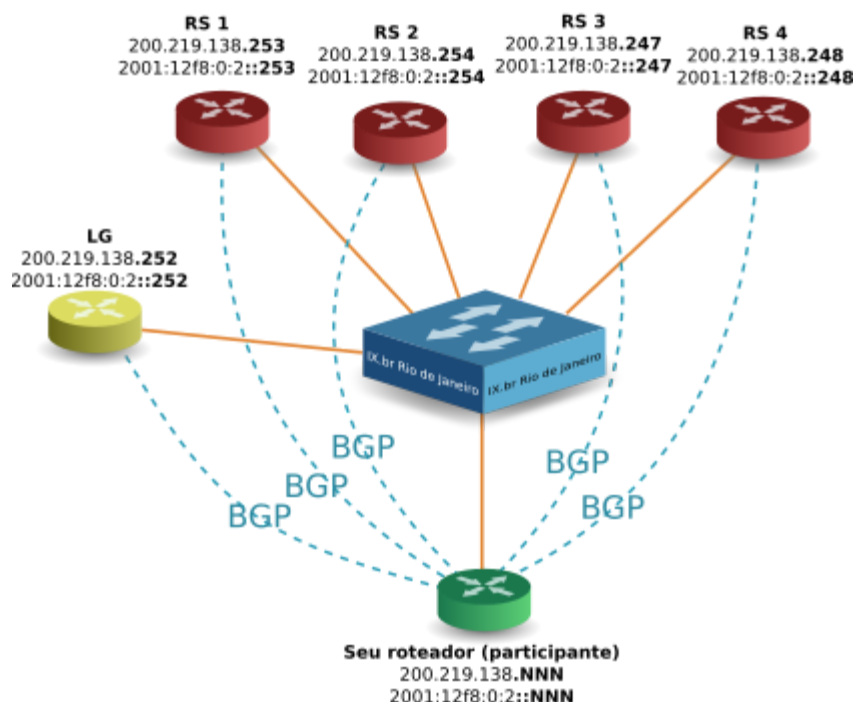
RS 1
200.219.138.253
2001:12f8:0:2::253

RS 2
200.219.138.254
2001:12f8:0:2::254

RS 3
200.219.138.247
2001:12f8:0:2::247

RS 4
200.219.138.248
2001:12f8:0:2::248

LG
200.219.138.252
2001:12f8:0:2::252

IX.br Rio de Janeiro
IX.br Rio de Janeiro

BGP
BGP
BGP
BGP
BGP

Seu roteador (participante)
200.219.138.NNN
2001:12f8:0:2::NNN